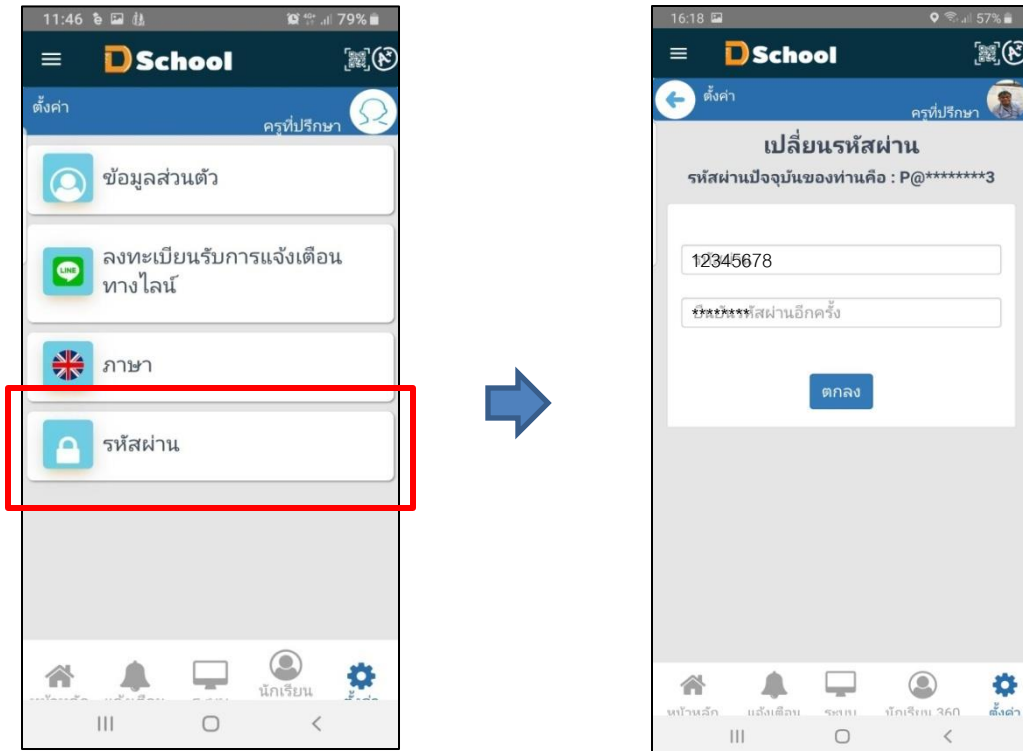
11:46 79%

DSchool

ตั้งค่า

ครูที่ปรึกษา

ข้อมูลส่วนตัว

ลงทะเบียนรับการแจ้งเตือนทางไลน์

LINE

ภาษา

รหัสผ่าน

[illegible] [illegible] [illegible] นักเรียน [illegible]

16:18 57%

DSchool

ตั้งค่า

ครูที่ปรึกษา

เปลี่ยนรหัสผ่าน

รหัสผ่านปัจจุบันของท่านคือ : P@********3

12345678

********ยืนยันรหัสผ่านอีกครั้ง

ตกลง

หน้าหลัก แจ้งเตือน ระบบ นักเรียน 360 ตั้งค่า